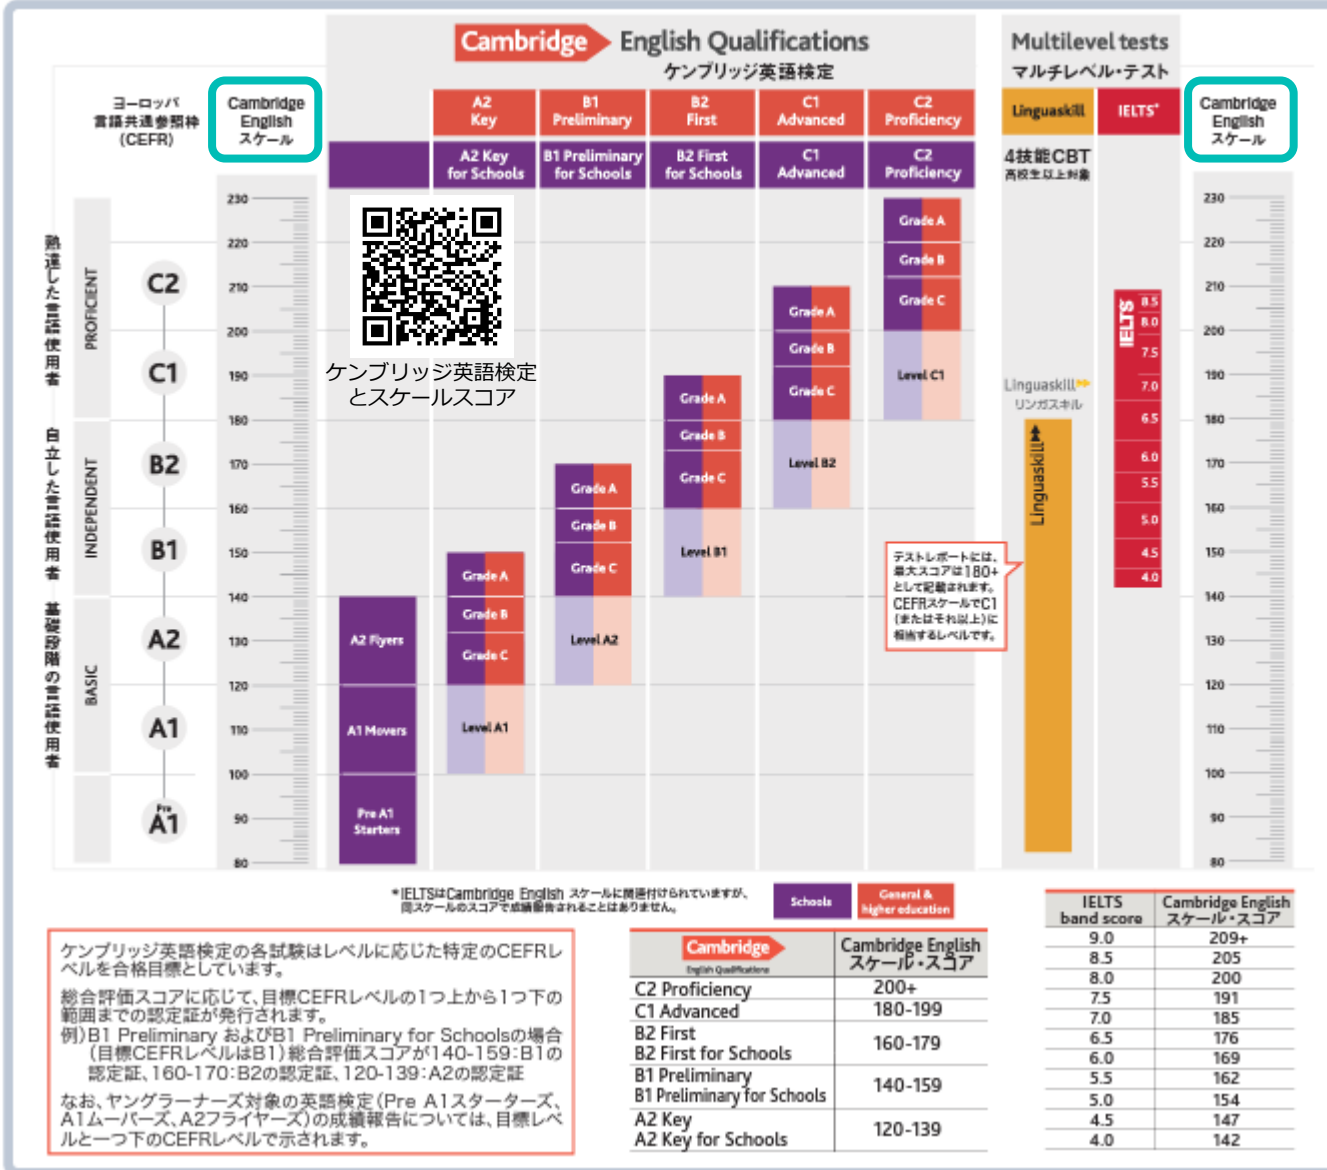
Cambridge English Qualifications
ケンブリッジ英語検定

Multilevel tests
マルチレベル・テスト

ヨーロッパ言語共通参照枠 (CEFR)

Cambridge English スケール

A2 Key
B1 Preliminary
B2 First
C1 Advanced
C2 Proficiency

A2 Key for Schools
B1 Preliminary for Schools
B2 First for Schools
C1 Advanced
C2 Proficiency

Linguaskill
IELTS*

4技能CBT
高校生以上対象

Cambridge English スケール

熟達した言語使用者
自立した言語使用者
基礎段階の言語使用者

PROFICIENT
INDEPENDENT
BASIC

C2
C1
B2
B1
A2
A1
Pre A1

230
220
210
200
190
180
170
160
150
140
130
120
110
100
90
80

ケンブリッジ英語検定とスケールスコア

Grade A
Grade B
Grade C
Level C1

Grade A
Grade B
Grade C
Level B2

Grade A
Grade B
Grade C
Level B1

Grade A
Grade B
Grade C
Level A2

Grade A
Grade B
Grade C
Level A1

A2 Flyers
A1 Movers
Pre A1 Starters

Linguaskill
リンガスキル
Linguaskill

IELTS
8.5
8.0
7.5
7.0
6.5
6.0
5.5
5.0
4.5
4.0

テストレポートには、最大スコアは180+として記載されます。CEFRスケールでC1(またはそれ以上)に相当するレベルです。

230
220
210
200
190
180
170
160
150
140
130
120
110
100
90
80

*IELTSはCambridge English スケールに関連付けられていますが、同スケールのスコアで成績報告されることはありません。

Schools
General & higher education

ケンブリッジ英語検定の各試験はレベルに応じた特定のCEFRレベルを合格目標としています。

総合評価スコアに応じて、目標CEFRレベルの1つ上から1つ下の範囲までの認定証が発行されます。
例)B1 Preliminary およびB1 Preliminary for Schoolsの場合(目標CEFRレベルはB1)総合評価スコアが140-159:B1の認定証、160-170:B2の認定証、120-139:A2の認定証

なお、ヤングラーナーズ対象の英語検定(Pre A1スターターズ、A1ムーバーズ、A2フライヤーズ)の成績報告については、目標レベルと一つ下のCEFRレベルで示されます。

| Cambridge English Qualifications | Cambridge English スケール・スコア |
|---|---|
| C2 Proficiency | 200+ |
| C1 Advanced | 180-199 |
| B2 First<br>B2 First for Schools | 160-179 |
| B1 Preliminary<br>B1 Preliminary for Schools | 140-159 |
| A2 Key<br>A2 Key for Schools | 120-139 |

| IELTS band score | Cambridge English スケール・スコア |
|---|---|
| 9.0 | 209+ |
| 8.5 | 205 |
| 8.0 | 200 |
| 7.5 | 191 |
| 7.0 | 185 |
| 6.5 | 176 |
| 6.0 | 169 |
| 5.5 | 162 |
| 5.0 | 154 |
| 4.5 | 147 |
| 4.0 | 142 |